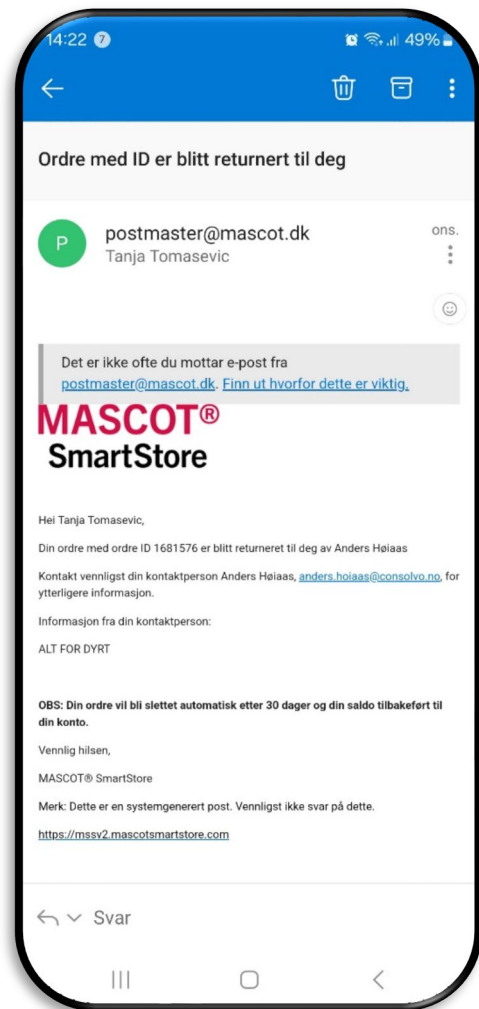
14:22 7

49%

Ordre med ID er blitt returnert til deg

P

postmaster@mascot.dk
Tanja Tomasevic

ons.

Det er ikke ofte du mottar e-post fra postmaster@mascot.dk. Finn ut hvorfor dette er viktig.

MASCOT®
SmartStore

Hei Tanja Tomasevic,

Din ordre med ordre ID 1681576 er blitt returneret til deg av Anders Høiaas

Kontakt vennligst din kontaktperson Anders Høiaas, anders.hoiaas@consolvo.no, for ytterligere informasjon.

Informasjon fra din kontaktperson:

ALT FOR DYRT

OBS: Din ordre vil bli slettet automatisk etter 30 dager og din saldo tilbakeført til din konto.

Vennlig hilsen,

MASCOT® SmartStore

Merk: Dette er en systemgenerert post. Vennligst ikke svar på dette.

https://mssv2.mascotsmartstore.com

Svar